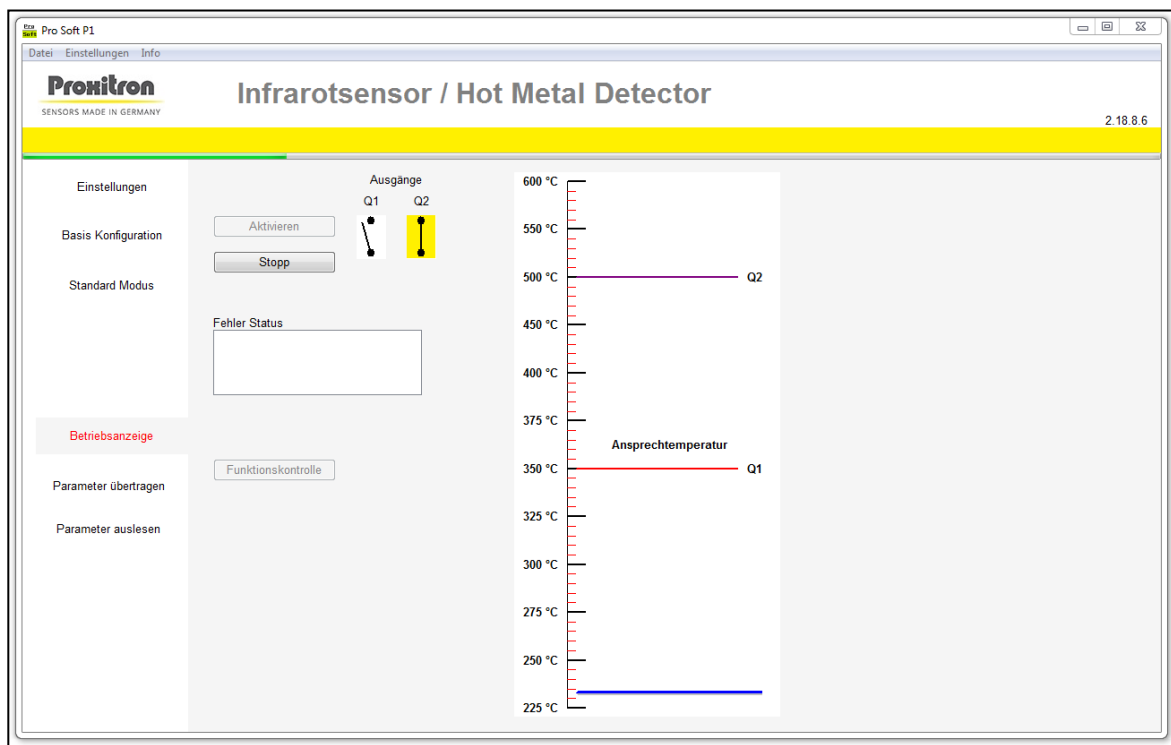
Pro Soft P1
Datei Einstellungen Info

Proxitron
SENSORS MADE IN GERMANY

Infrarotsensor / Hot Metal Detector

2.18.8.6

Einstellungen

Basis Konfiguration

Standard Modus

Betriebsanzeige

Parameter übertragen

Parameter auslesen

Ausgänge
Q1 Q2

Aktivieren

Stopp

Fehler Status

Funktionskontrolle

600 °C
550 °C
500 °C
Q2
450 °C
400 °C
375 °C
Ansprechtemperatur
350 °C
Q1
325 °C
300 °C
275 °C
250 °C
225 °C